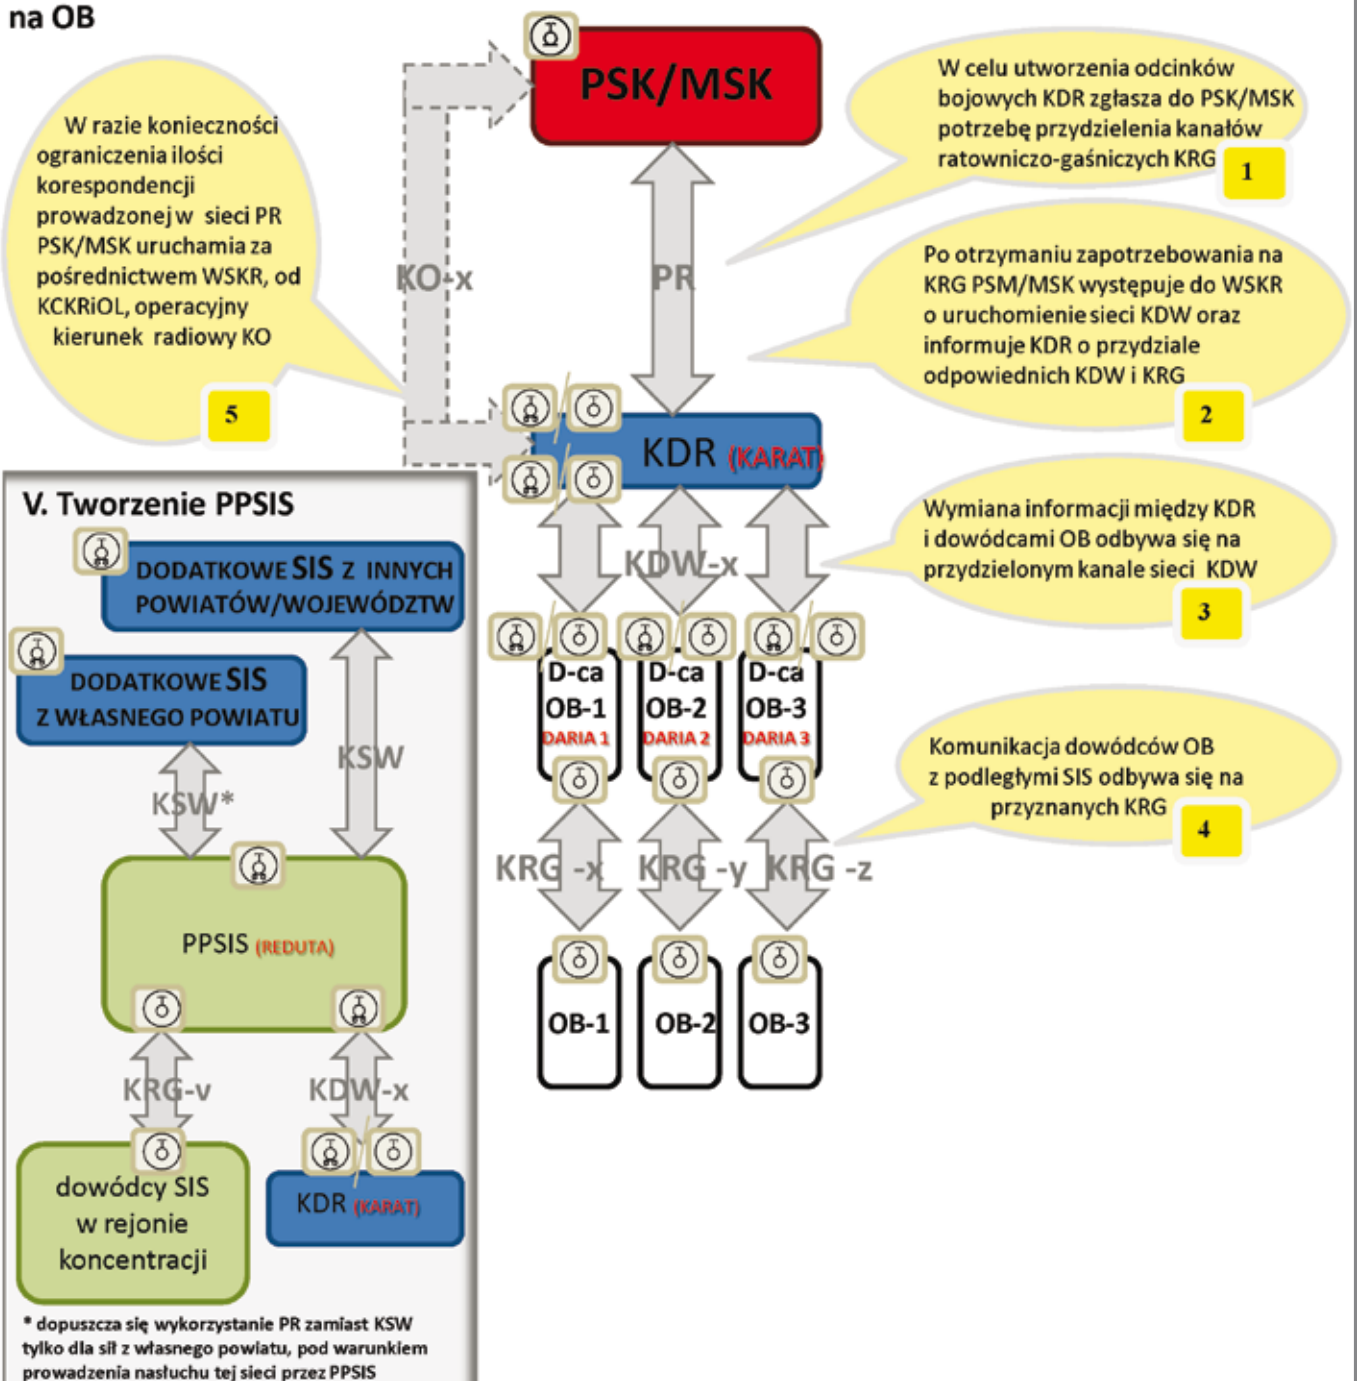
na OB

W razie konieczności ograniczenia ilości korespondencji prowadzonej w sieci PR PSK/MSK uruchamia za pośrednictwem WSKR, od KCKRiOL, operacyjny kierunek radiowy KO

5

PSK/MSK

W celu utworzenia odcinków bojowych KDR zgłasza do PSK/MSK potrzebę przydzielenia kanałów ratowniczo-gaśniczych KRG

1

KO-x

PR

Po otrzymaniu zapotrzebowania na KRG PSM/MSK występuje do WSKR o uruchomienie sieci KDW oraz informuje KDR o przydziale odpowiednich KDW i KRG

2

KDR (KARAT)

Wymiana informacji między KDR i dowódcami OB odbywa się na przydzielonym kanale sieci KDW

3

KDW-x

D-ca OB-1 DARIA 1

D-ca OB-2 DARIA 2

D-ca OB-3 DARIA 3

Komunikacja dowódców OB z podległymi SIS odbywa się na przyznanych KRG

4

KRG -x

KRG -y

KRG -z

OB-1

OB-2

OB-3

V. Tworzenie PPSIS

DODATKOWE SIS Z INNYCH POWIATÓW/WOJEWÓDZTW

DODATKOWE SIS Z WŁASNEGO POWIATU

KSW*

KSW

PPSIS (REDUTA)

KRG-v

KDW-x

dowódcy SIS w rejonie koncentracji

KDR (KARAT)

* dopuszcza się wykorzystanie PR zamiast KSW tylko dla sił z własnego powiatu, pod warunkiem prowadzenia nasłuchu tej sieci przez PPSIS